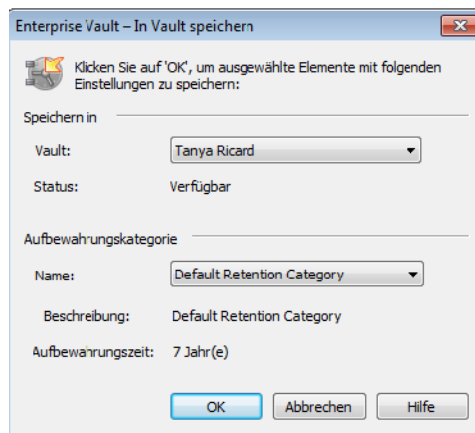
Enterprise Vault – In Vault speichern

Klicken Sie auf 'OK', um ausgewählte Elemente mit folgenden Einstellungen zu speichern:

Speichern in

Vault: Tanya Ricard

Status: Verfügbar

Aufbewahrungskategorie

Name: Default Retention Category

Beschreibung: Default Retention Category

Aufbewahrungszeit: 7 Jahr(e)

OK Abbrechen Hilfe